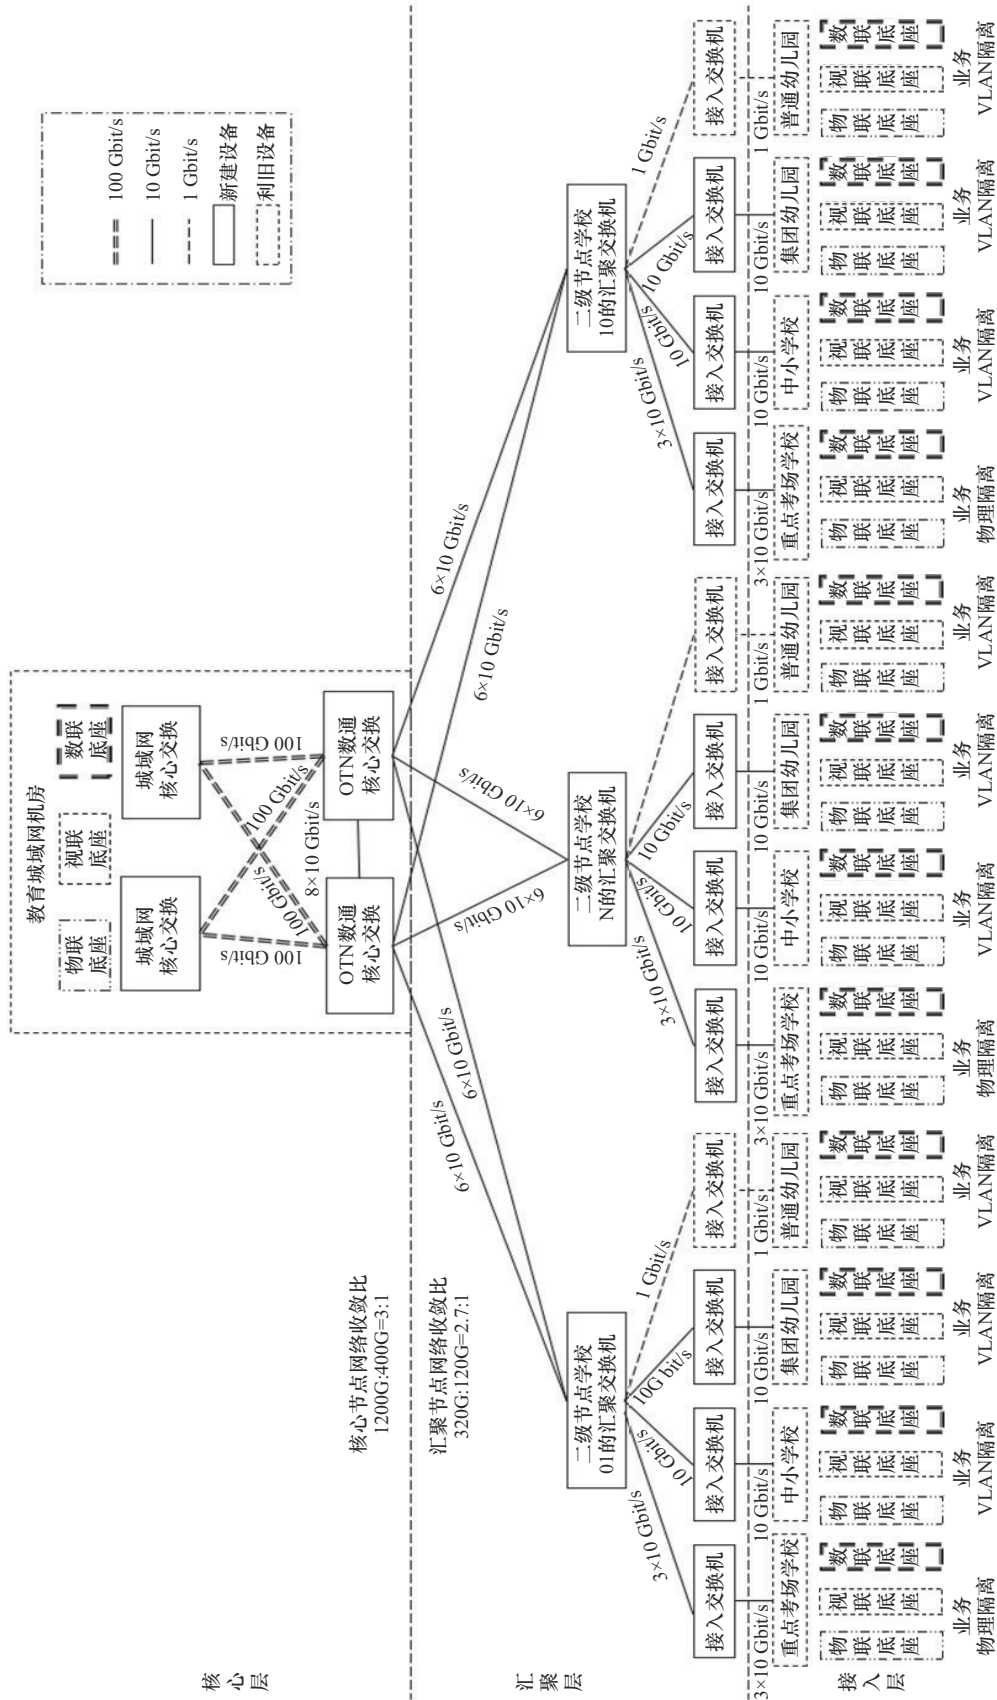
100 Gbit/s
10 Gbit/s
1 Gbit/s
新建设备
利旧设备

教育城域网机房
物联底座
视联底座
数联底座
城域网核心交换
城域网核心交换
100 Gbit/s
100 Gbit/s
100 Gbit/s
100 Gbit/s
8×10 Gbit/s
OTN数通核心交换
OTN数通核心交换

核心层
核心节点网络收敛比
1200G:400G=3:1

汇聚层
汇聚节点网络收敛比
320G:120G=2.7:1

6×10 Gbit/s
6×10 Gbit/s
6×10 Gbit/s
6×10 Gbit/s
6×10 Gbit/s
6×10 Gbit/s

二级节点学校01的汇聚交换机
3×10 Gbit/s
10 Gbit/s
10G bit/s
1 Gbit/s
接入交换机
接入交换机
接入交换机
接入交换机
3×10 Gbit/s
10 Gbit/s
10 Gbit/s
1 Gbit/s
重点考场学校
中小学校
集团幼儿园
普通幼儿园

二级节点学校N的汇聚交换机
3×10 Gbit/s
10 Gbit/s
10 Gbit/s
接入交换机
接入交换机
接入交换机
接入交换机
3×10 Gbit/s
10 Gbit/s
10 Gbit/s
1 Gbit/s
重点考场学校
中小学校
集团幼儿园
普通幼儿园

二级节点学校10的汇聚交换机
3×10 Gbit/s
10 Gbit/s
10 Gbit/s
1 Gbit/s
接入交换机
接入交换机
接入交换机
接入交换机
3×10 Gbit/s
10 Gbit/s
10 Gbit/s
1 Gbit/s
重点考场学校
中小学校
集团幼儿园
普通幼儿园

接入层
物联底座 视联底座 数联底座
业务物理隔离
业务VLAN隔离
业务VLAN隔离
业务VLAN隔离
业务物理隔离
业务VLAN隔离
业务VLAN隔离
业务VLAN隔离
业务物理隔离
业务VLAN隔离
业务VLAN隔离
业务VLAN隔离